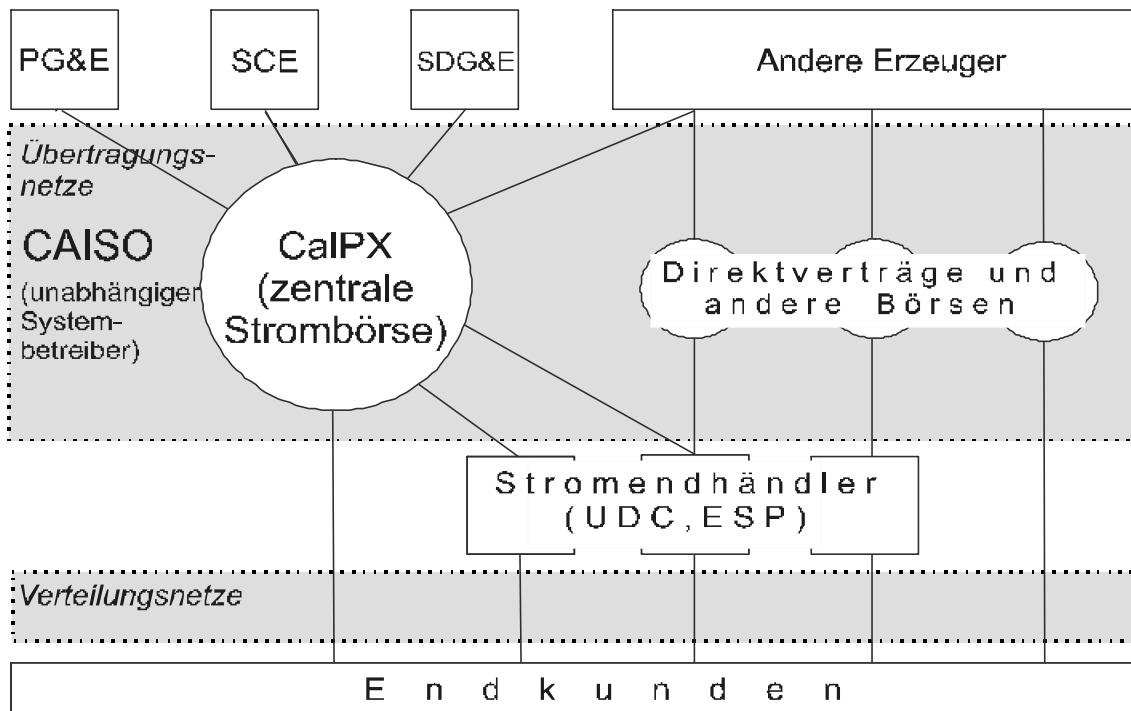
PG&E

SCE

SDG&E

Andere Erzeuger

Übertragungsnetze

CAISO
(unabhängiger Systembetreiber)

CalPX
(zentrale Strombörse)

Direktverträge und andere Börsen

Stromendhändler
(UDC, ESP)

Verteilungsnetze

Endkunden